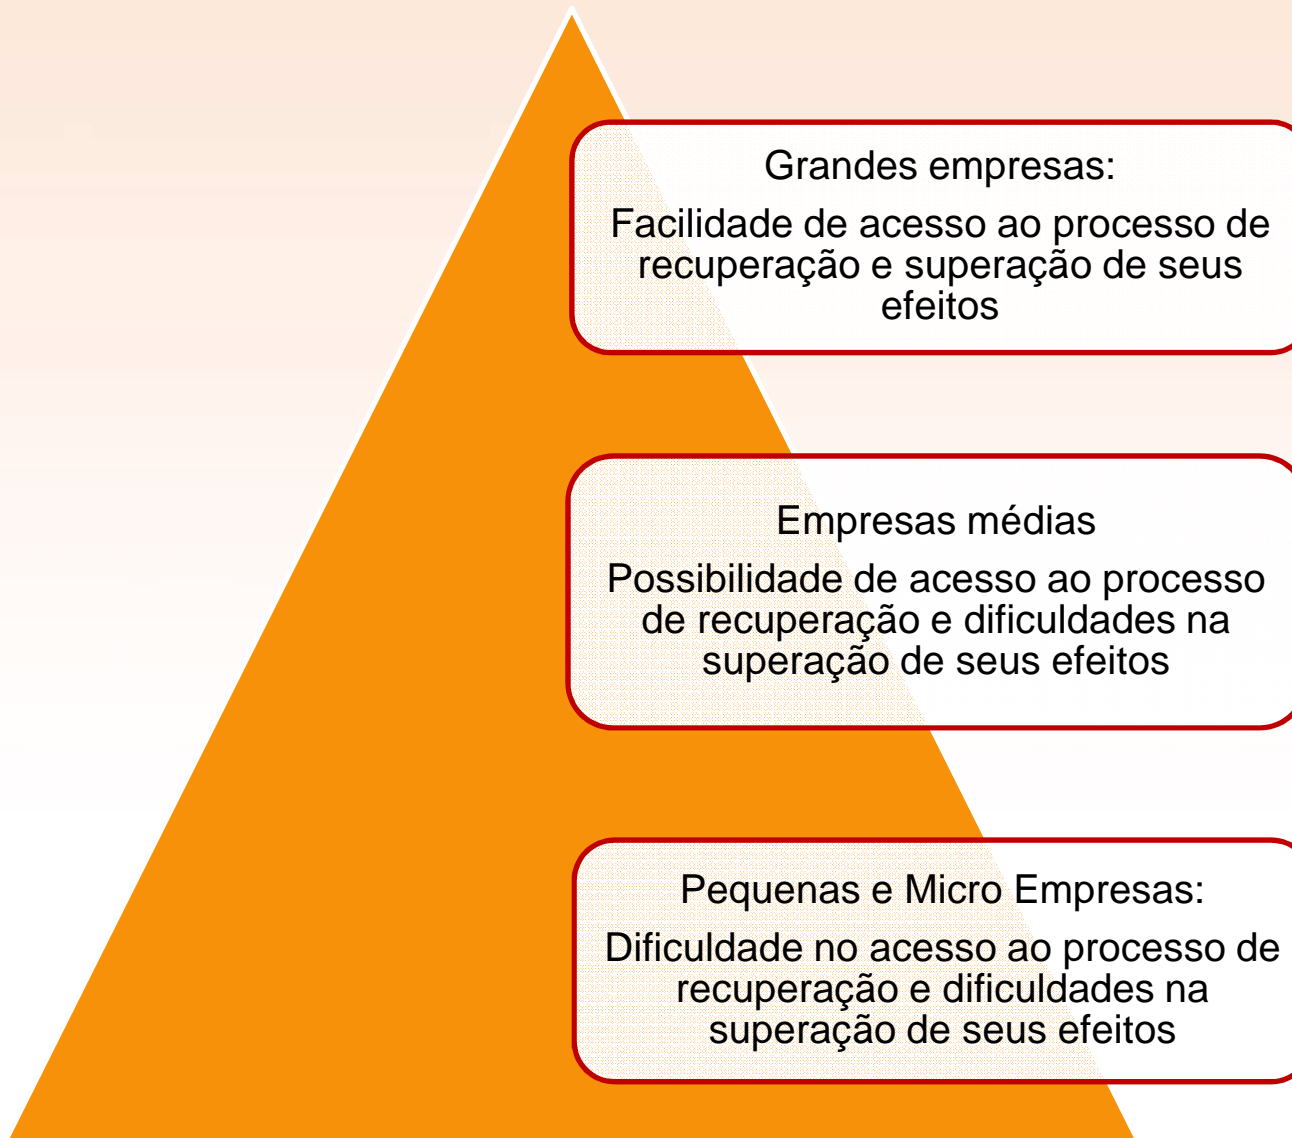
Grandes empresas:

Facilidade de acesso ao processo de recuperação e superação de seus efeitos

Empresas médias

Possibilidade de acesso ao processo de recuperação e dificuldades na superação de seus efeitos

Pequenas e Micro Empresas:

Dificuldade no acesso ao processo de recuperação e dificuldades na superação de seus efeitos